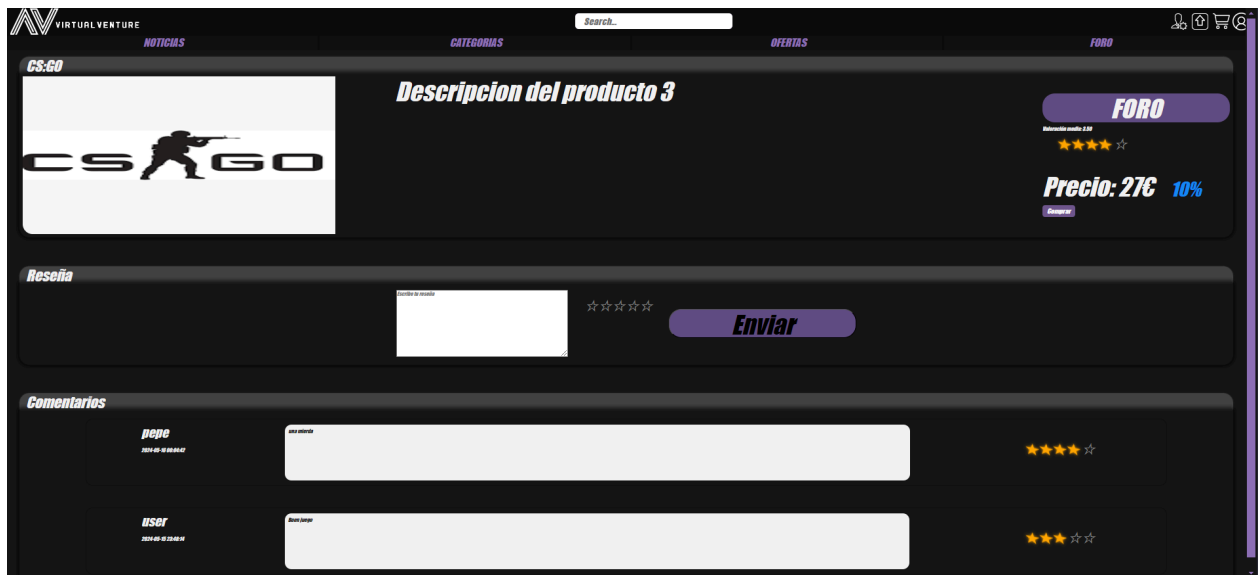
VIRTUALVENTURE

Search...

NOTICIAS | CATEGORIAS | OFERTAS | FORO

CS:GO

CS GO

Descripcion del producto 3

FORO

Valoración media: 3.50

★★★★☆

Precio: 27€ 10%

Comprar

Reseña

Escribe tu reseña

☆☆☆☆☆

Enviar

Comentarios

pepe
2024-05-16 00:04:42

una mierda

★★★★☆

user
2024-05-15 23:48:14

Buen juego

★★★☆☆